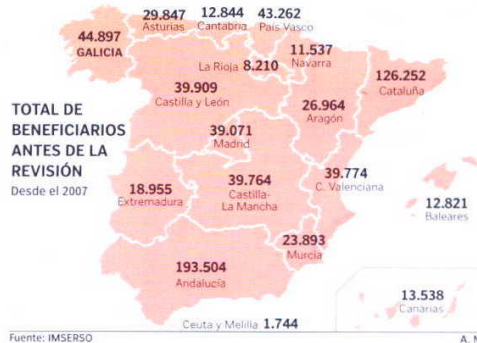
TOTAL DE BENEFICIARIOS ANTES DE LA REVISIÓN
Desde el 2007

44.897
GALICIA

29.847
Asturias

12.844
Cantabria

43.262
País Vasco

11.537
Navarra

La Rioja 8.210

39.909
Castilla y León

126.252
Cataluña

26.964
Aragón

39.071
Madrid

18.955
Extremadura

39.764
Castilla-La Mancha

39.774
C. Valenciana

12.821
Baleares

23.893
Murcia

193.504
Andalucía

13.538
Canarias

Ceuta y Melilla 1.744

Fuente: IMSERSO

A. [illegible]